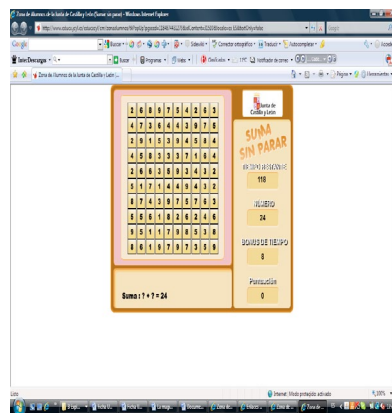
Zona de Alumnos de la Junta de Castilla y León (Sumar sin parar) - Windows Internet Explorer

http://www.educa.jcyl.es/educacyl/cm/zonaalumnos/

Google

Buscar

Sidewiki

Corrector ortográfico

Traducir

Autocompletar

InterDescargas

Buscar

Programas

Vídeo

Conectado

Verificador de correo

Zona de Alumnos de la Junta de Castilla y León (...

Página

Herramientas

| 2 | 6 | 8 | 9 | 5 | 7 | 6 | 2 | 5 |
|---|---|---|---|---|---|---|---|---|
| 7 | 7 | 2 | 6 | 4 | 4 | 3 | 9 | 7 |
| 2 | 9 | 1 | 5 | 3 | 9 | 4 | 5 | 8 |
| 4 | 5 | 8 | 3 | 3 | 3 | 7 | 6 | 4 |
| 2 | 6 | 6 | 3 | 8 | 6 | 9 | 4 | 3 |
| 5 | 1 | 7 | 1 | 4 | 4 | 9 | 4 | 2 |
| 8 | 7 | 4 | 3 | 9 | 7 | 5 | 6 | 3 |
| 5 | 6 | 6 | 1 | 8 | 2 | 6 | 2 | 6 |
| 9 | 5 | 1 | 1 | 7 | 8 | 8 | 3 | 8 |
| 8 | 6 | 1 | 9 | 7 | 9 | 7 | 3 | 9 |

Junta de Castilla y León

SUMA SIN PARAR

TIEMPO RESTANTE

118

NÚMERO

24

BONUS DE TIEMPO

8

Puntuación

0

Suma : ? + ? = 24

Listo

Internet | Modo protegido: activado

100%